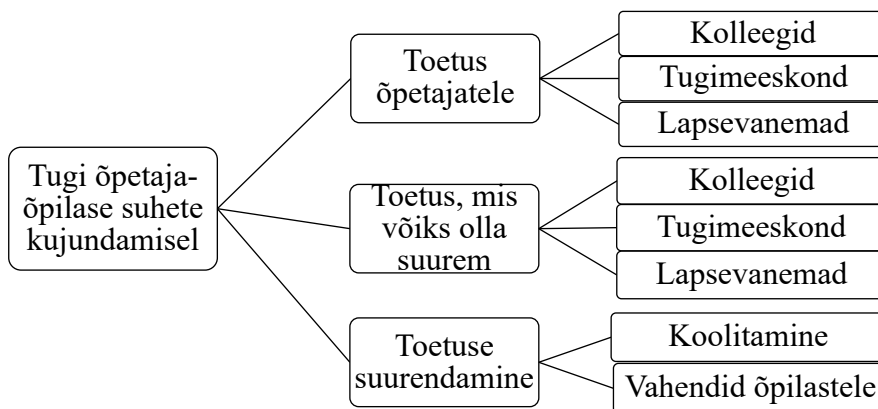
Tugi õpetaja-õpilase suhete kujundamisel

Toetus õpetajatele

Kolleegid

Tugimeeskond

Lapsevanemad

Toetus, mis võiks olla suurem

Kolleegid

Tugimeeskond

Lapsevanemad

Toetuse suurendamine

Koolitamine

Vahendid õpilastele